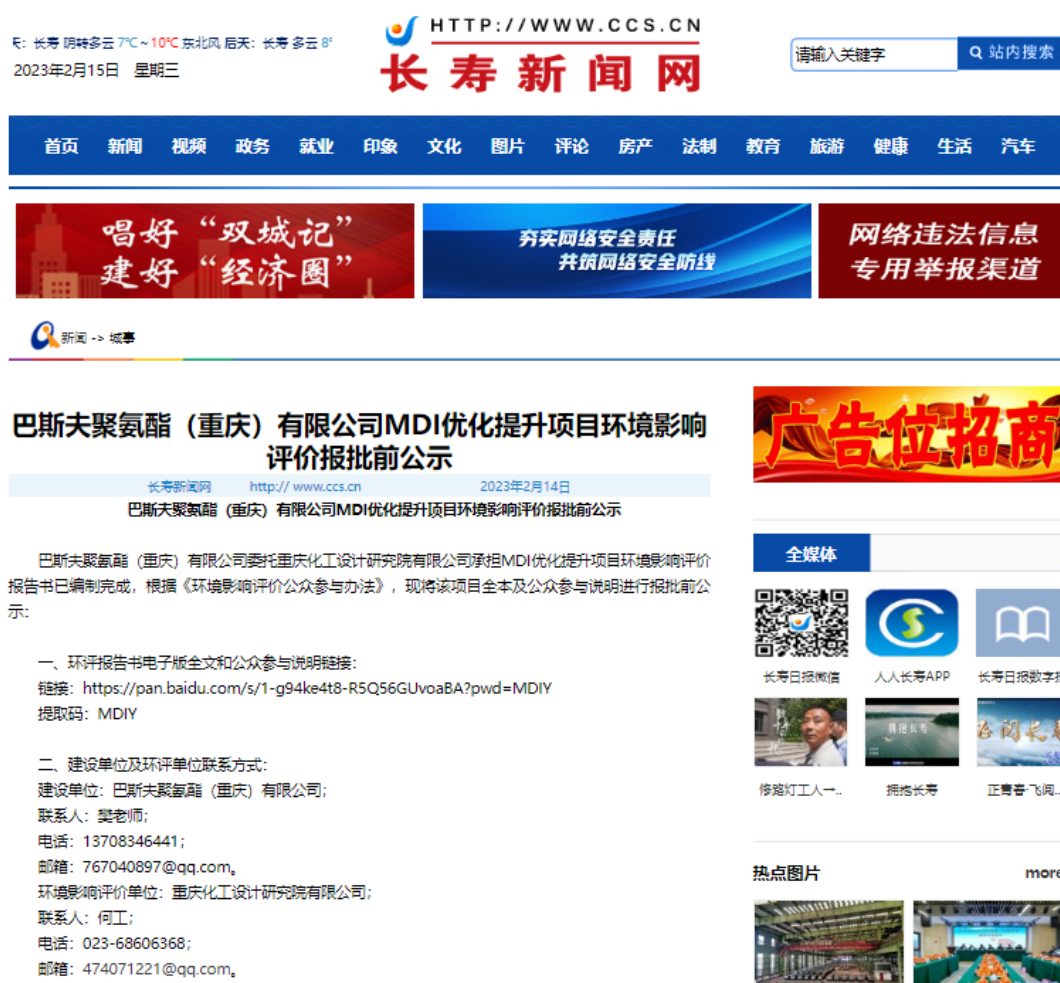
天: 长寿 阴转多云 7℃ ~ 10℃ 东北风 后天: 长寿 多云 8°
2023年2月15日 星期三

HTTP://WWW.CCS.CN
长寿新闻网

请输入关键字
站内搜索

首页 新闻 视频 政务 就业 印象 文化 图片 评论 房产 法制 教育 旅游 健康 生活 汽车

唱好"双城记" 建好"经济圈"

夯实网络安全责任 共筑网络安全防线

网络违法信息 专用举报渠道

新闻 -> 城事

巴斯夫聚氨酯（重庆）有限公司MDI优化提升项目环境影响评价报批前公示

长寿新闻网 http:// www.ccs.cn 2023年2月14日

巴斯夫聚氨酯（重庆）有限公司MDI优化提升项目环境影响评价报批前公示

巴斯夫聚氨酯（重庆）有限公司委托重庆化工设计研究院有限公司承担MDI优化提升项目环境影响评价报告书已编制完成，根据《环境影响评价公众参与办法》，现将该项目全本及公众参与说明进行报批前公示：

一、环评报告书电子版全文和公众参与说明链接：
链接：https://pan.baidu.com/s/1-g94ke4t8-R5Q56GUvoaBA?pwd=MDIY
提取码：MDIY

二、建设单位及环评单位联系方式：
建设单位：巴斯夫聚氨酯（重庆）有限公司；
联系人：樊老师；
电话：13708346441；
邮箱：767040897@qq.com。
环境影响评价单位：重庆化工设计研究院有限公司；
联系人：何工；
电话：023-68606368；
邮箱：474071221@qq.com。

广告位招商

全媒体

长寿日报微信 人人长寿APP 长寿日报数字报

修路灯工人一.. 拥抱长寿 正青春·飞阅..

热点图片 more